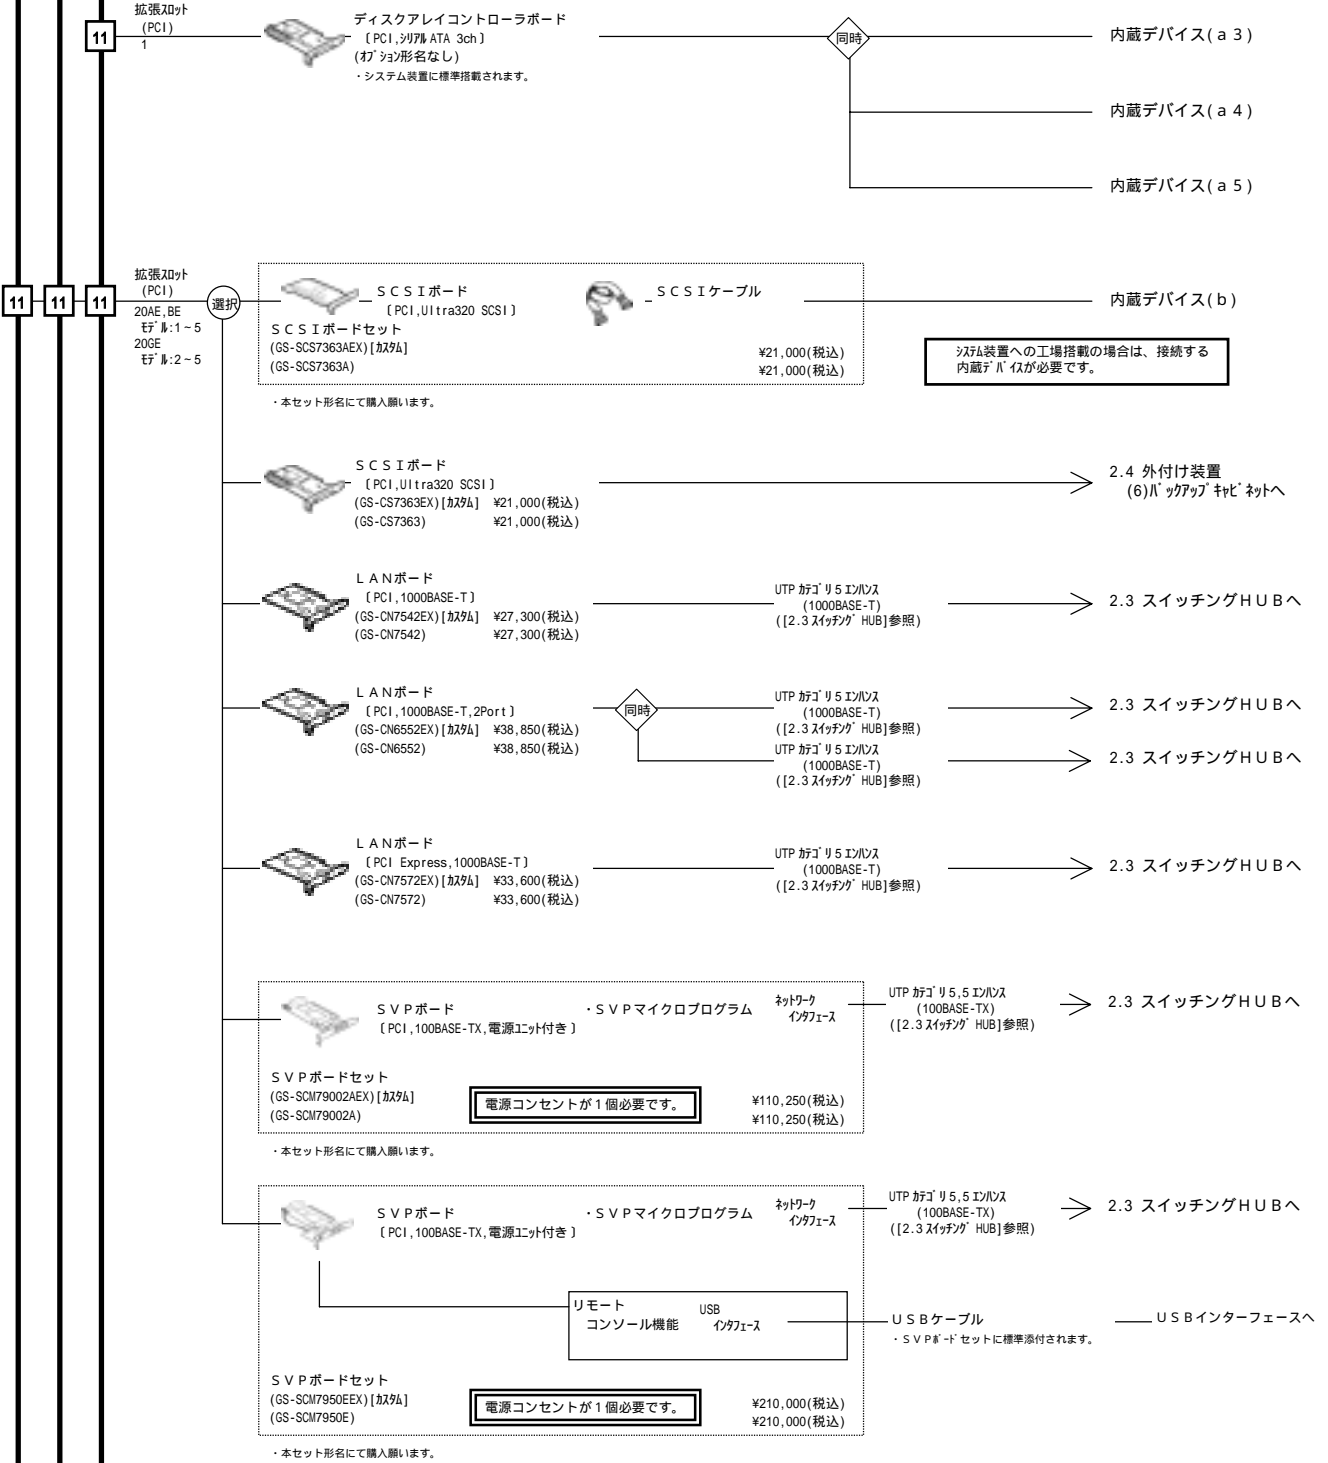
11
拡張ｽﾛｯﾄ
(PCI)
1

ディスクアレイコントローラボード
〔PCI,ｼﾘｱﾙ ATA 3ch〕
(ｵﾌﾟｼｮﾝ形名なし)
・システム装置に標準搭載されます。

同時

内蔵デバイス(ａ３)

内蔵デバイス(ａ４)

内蔵デバイス(ａ５)

11 11 11
拡張ｽﾛｯﾄ
(PCI)
20AE,BE
ﾓﾃﾞﾙ:1～5
20GE
ﾓﾃﾞﾙ:2～5

選択

ＳＣＳＩボード
〔PCI,Ultra320 SCSI〕
ＳＣＳＩケーブル
ＳＣＳＩボードセット
(GS-SCS7363AEX)[ｶｽﾀﾑ] ¥21,000(税込)
(GS-SCS7363A) ¥21,000(税込)

内蔵デバイス(ｂ)

ｼｽﾃﾑ装置への工場搭載の場合は、接続する内蔵ﾃﾞﾊﾞｲｽが必要です。

・本セット形名にて購入願います。

ＳＣＳＩボード
〔PCI,Ultra320 SCSI〕
(GS-CS7363EX)[ｶｽﾀﾑ] ¥21,000(税込)
(GS-CS7363) ¥21,000(税込)

2.4 外付け装置
(6)ﾊﾞｯｸｱｯﾌﾟｷｬﾋﾞﾈｯﾄへ

ＬＡＮボード
〔PCI,1000BASE-T〕
(GS-CN7542EX)[ｶｽﾀﾑ] ¥27,300(税込)
(GS-CN7542) ¥27,300(税込)

UTP ｶﾃｺﾞﾘ5ｴﾝﾊﾝｽ
(1000BASE-T)
([2.3 ｽｲｯﾁﾝｸﾞ HUB]参照)

2.3 スイッチングＨＵＢへ

ＬＡＮボード
〔PCI,1000BASE-T,2Port〕
(GS-CN6552EX)[ｶｽﾀﾑ] ¥38,850(税込)
(GS-CN6552) ¥38,850(税込)

同時

UTP ｶﾃｺﾞﾘ5ｴﾝﾊﾝｽ
(1000BASE-T)
([2.3 ｽｲｯﾁﾝｸﾞ HUB]参照)

2.3 スイッチングＨＵＢへ

UTP ｶﾃｺﾞﾘ5ｴﾝﾊﾝｽ
(1000BASE-T)
([2.3 ｽｲｯﾁﾝｸﾞ HUB]参照)

2.3 スイッチングＨＵＢへ

ＬＡＮボード
〔PCI Express,1000BASE-T〕
(GS-CN7572EX)[ｶｽﾀﾑ] ¥33,600(税込)
(GS-CN7572) ¥33,600(税込)

UTP ｶﾃｺﾞﾘ5ｴﾝﾊﾝｽ
(1000BASE-T)
([2.3 ｽｲｯﾁﾝｸﾞ HUB]参照)

2.3 スイッチングＨＵＢへ

ＳＶＰボード
〔PCI,100BASE-TX,電源ﾕﾆｯﾄ付き〕
・ＳＶＰマイクロプログラム
ﾈｯﾄﾜｰｸ
ｲﾝﾀﾌｪｰｽ

UTP ｶﾃｺﾞﾘ5,5ｴﾝﾊﾝｽ
(100BASE-TX)
([2.3 ｽｲｯﾁﾝｸﾞ HUB]参照)

2.3 スイッチングＨＵＢへ

ＳＶＰボードセット
(GS-SCM79002AEX)[ｶｽﾀﾑ] ¥110,250(税込)
(GS-SCM79002A) ¥110,250(税込)
電源コンセントが１個必要です。

・本セット形名にて購入願います。

ＳＶＰボード
〔PCI,100BASE-TX,電源ﾕﾆｯﾄ付き〕
・ＳＶＰマイクロプログラム
ﾈｯﾄﾜｰｸ
ｲﾝﾀﾌｪｰｽ

UTP ｶﾃｺﾞﾘ5,5ｴﾝﾊﾝｽ
(100BASE-TX)
([2.3 ｽｲｯﾁﾝｸﾞ HUB]参照)

2.3 スイッチングＨＵＢへ

リモート
コンソール機能
USB
ｲﾝﾀﾌｪｰｽ

ＵＳＢケーブル
・ＳＶＰﾎﾞｰﾄﾞセットに標準添付されます。

ＵＳＢインターフェースへ

ＳＶＰボードセット
(GS-SCM7950EEX)[ｶｽﾀﾑ] ¥210,000(税込)
(GS-SCM7950E) ¥210,000(税込)
電源コンセントが１個必要です。

・本セット形名にて購入願います。